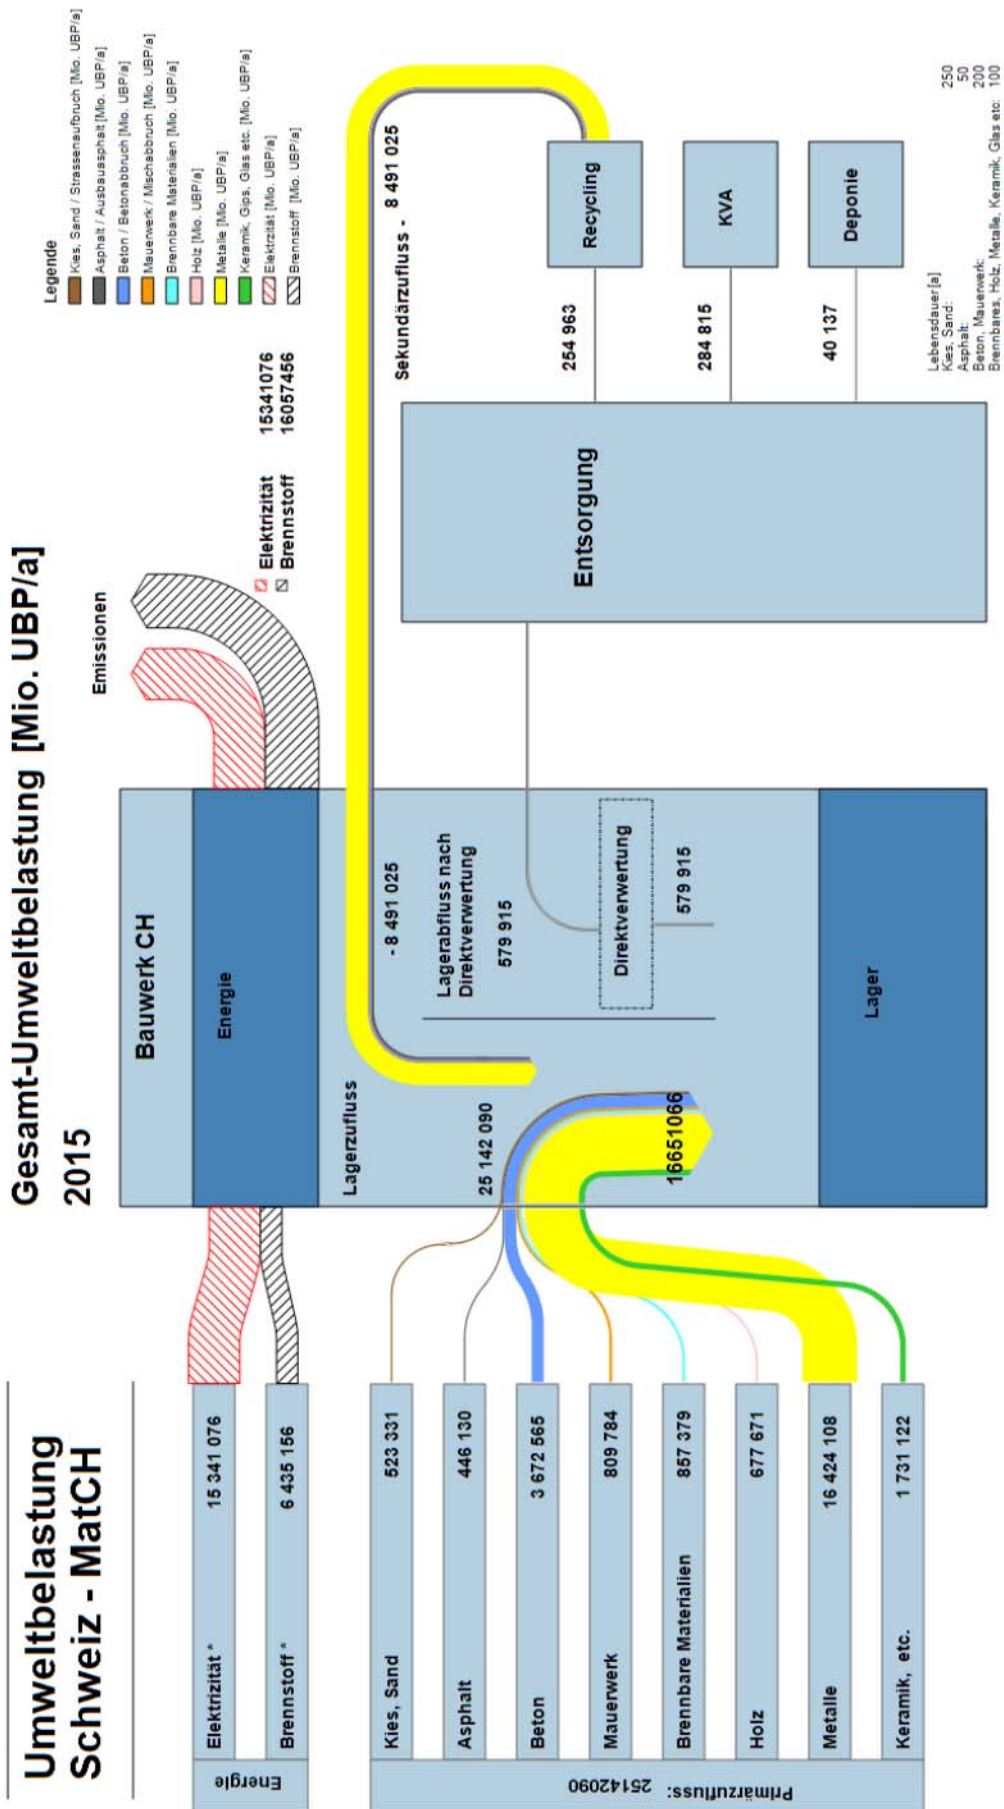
Umweltbelastung Schweiz - MatCH

Gesamt-Umweltbelastung [Mio. UBP/a] 2015

Energie

Elektrizität * 15 341 076

Brennstoff * 6 435 156

Primärzufluss: 25142090

Kies, Sand 523 331

Asphalt 446 130

Beton 3 672 565

Mauerwerk 809 784

Brennbare Materialien 857 379

Holz 677 671

Metalle 16 424 108

Keramik, etc. 1 731 122

Bauwerk CH

Energie

Lagerzufluss

25 142 090

16651066

- 8 491 025

Lagerabfluss nach Direktverwertung

579 915

Direktverwertung

579 915

Lager

Emissionen

Elektrizität 15341076

Brennstoff 16057456

Sekundärzufluss - 8 491 025

Recycling

KVA

Deponie

254 963

284 815

40 137

Entsorgung

Legende

Kies, Sand / Strassenaufbruch [Mio. UBP/a]
Asphalt / Ausbauasphalt [Mio. UBP/a]
Beton / Betonabbruch [Mio. UBP/a]
Mauerwerk / Mischabbruch [Mio. UBP/a]
Brennbare Materialien [Mio. UBP/a]
Holz [Mio. UBP/a]
Metalle [Mio. UBP/a]
Keramik, Gips, Glas etc. [Mio. UBP/a]
Elektrizität [Mio. UBP/a]
Brennstoff [Mio. UBP/a]

Lebensdauer[a]
Kies, Sand: 250
Asphalt: 50
Beton, Mauerwerk: 200
Brennbares, Holz, Metalle, Keramik, Glas etc: 100